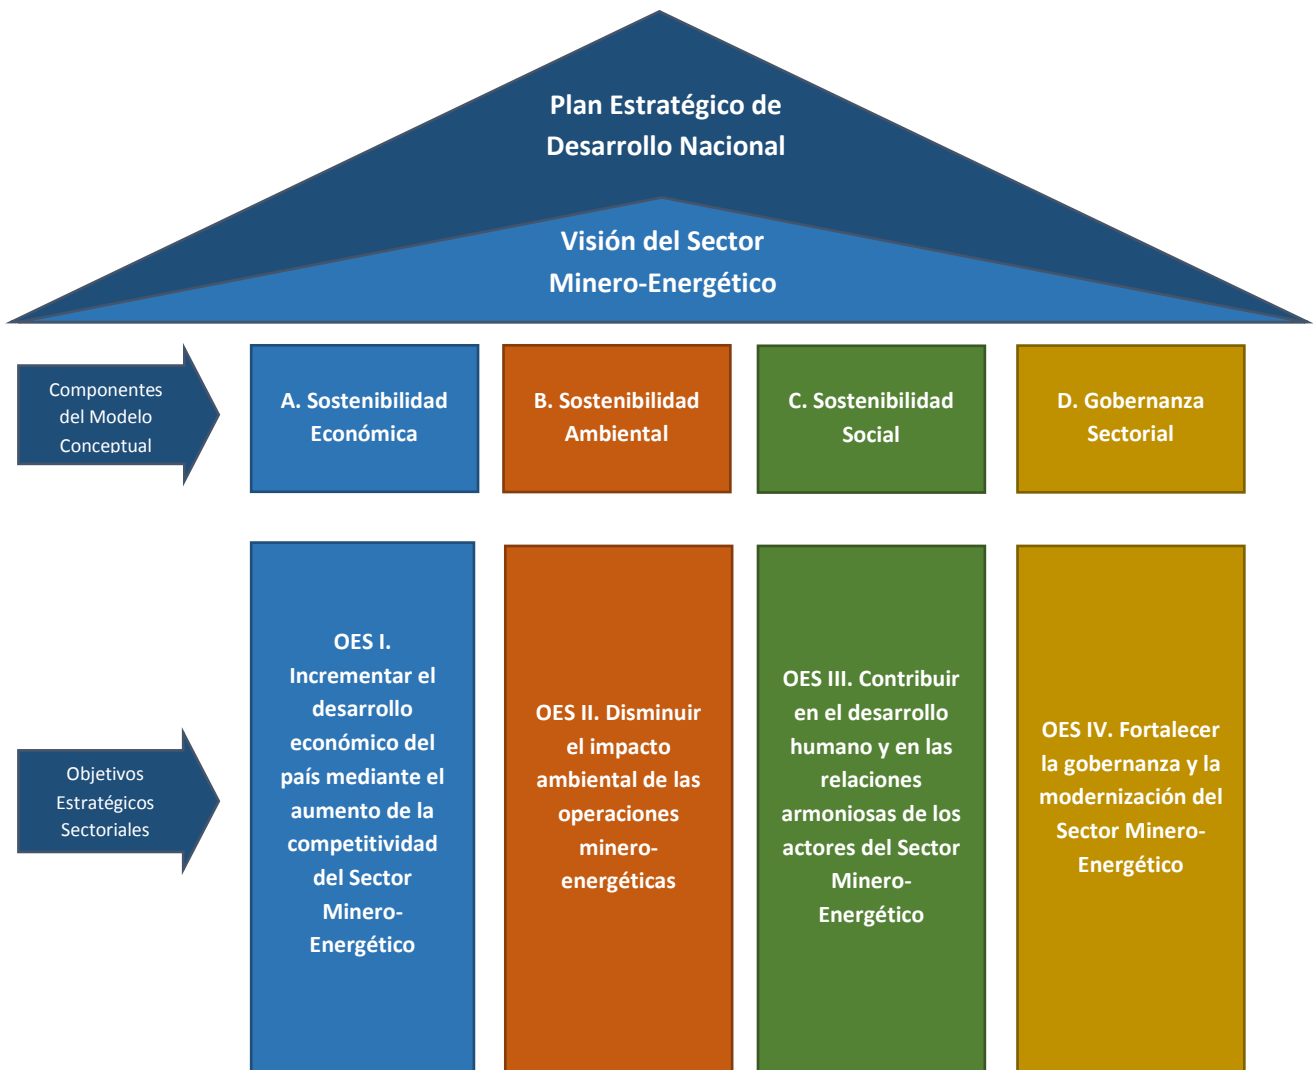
Plan Estratégico de Desarrollo Nacional

Visión del Sector Minero-Energético

Componentes del Modelo Conceptual

A. Sostenibilidad Económica

B. Sostenibilidad Ambiental

C. Sostenibilidad Social

D. Gobernanza Sectorial

Objetivos Estratégicos Sectoriales

OES I. Incrementar el desarrollo económico del país mediante el aumento de la competitividad del Sector Minero-Energético

OES II. Disminuir el impacto ambiental de las operaciones minero-energéticas

OES III. Contribuir en el desarrollo humano y en las relaciones armoniosas de los actores del Sector Minero-Energético

OES IV. Fortalecer la gobernanza y la modernización del Sector Minero-Energético